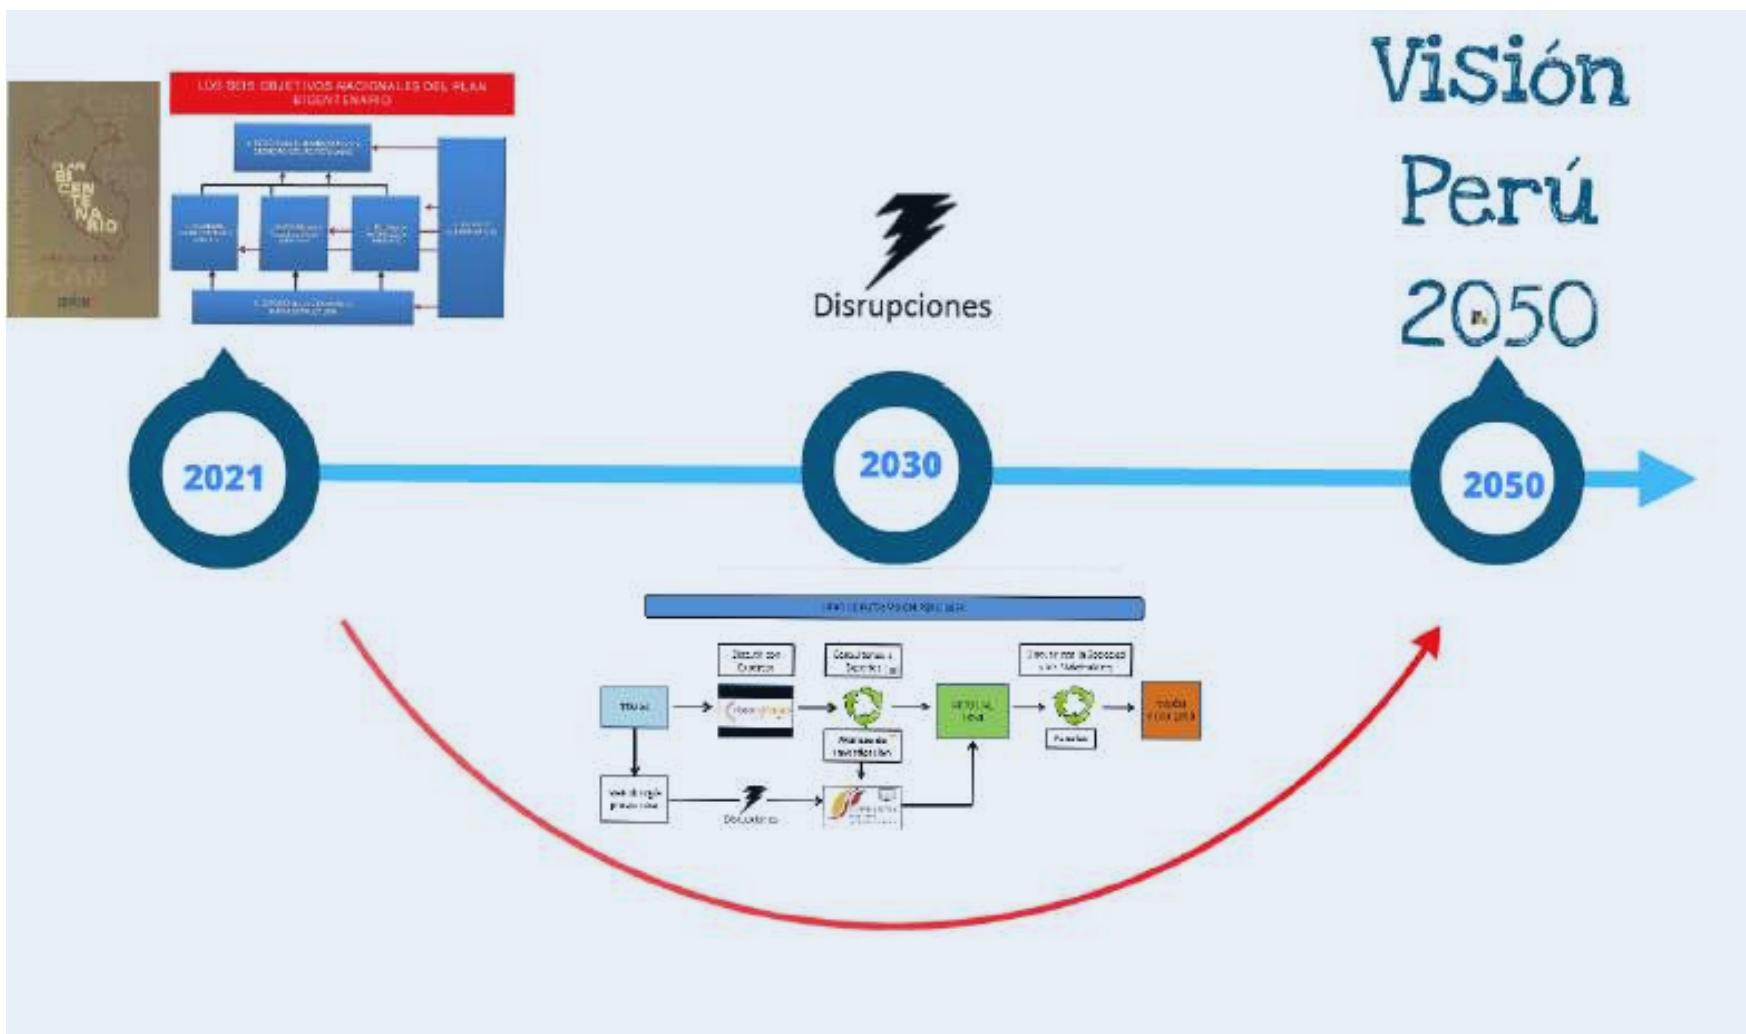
LOS SEIS OBJETIVOS NACIONALES DEL PLAN BICENTENARIO

PLAN BICENTENARIO

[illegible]

Visión Perú 2050

Disrupciones

2021

2030

2050

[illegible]

Discusión con Expertos

Consultoras y Expertos

Análisis de Investigación

Discusión por la Sociedad y los Stakeholders

Disrupciones

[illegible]